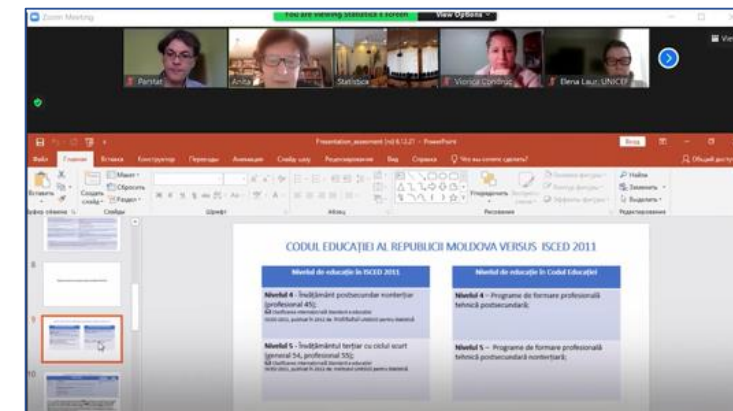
Zoom Meeting

You are viewing Statistica's screen

View Options

Paritat

Anita

Statistica

Viorica Condrug

Elena Laur, UNICEF

View

Presentation_assessment (rs) 6.12.21 - PowerPoint

Вход

Файл Главная Вставка Конструктор Переходы Анимация Слайд-шоу Рецензирование Вид Справка Что вы хотите сделать?

Общий доступ

Вставить

Создать слайд

Макет

Сбросить

Раздел

Буфер обмена

Слайды

Шрифт

Абзац

Упорядочить

Экспресс-стили

Заливка фигуры

Контур фигуры

Эффекты фигуры

Рисование

Найти

Заменить

Выделить

Редактирование

8

9

10

CODUL EDUCAȚIEI AL REPUBLICII MOLDOVA VERSUS ISCED 2011

| Nivelul de educație în ISCED 2011 | Nivelul de educație în Codul Educației |
|---|---|
| Nivelul 4 - Învățământ postsecundar nonterțiar (profesional 45); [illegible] | Nivelul 4 – Programe de formare profesională tehnică postsecundară; |
| Nivelul 5 - Învățământul terțiar cu ciclul scurt (general 54, profesional 55); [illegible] | Nivelul 5 – Programe de formare profesională tehnică postsecundară nonterțiară; |